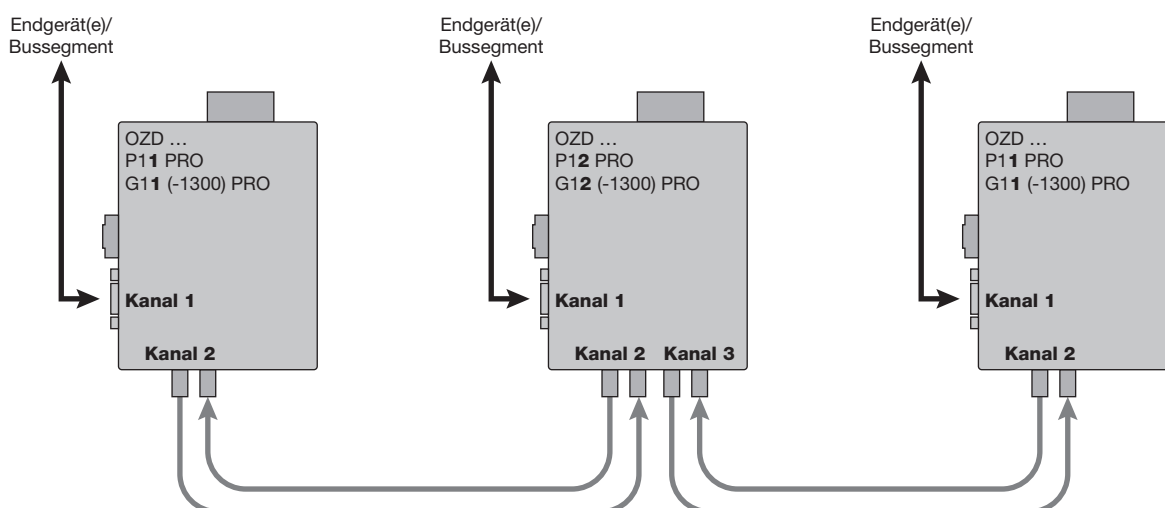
Endgerät(e)/
Bussegment

OZD …
P1**1** PRO
G1**1** (-1300) PRO

Kanal 1

Kanal 2

Endgerät(e)/
Bussegment

OZD …
P1**2** PRO
G1**2** (-1300) PRO

Kanal 1

Kanal 2 Kanal 3

Endgerät(e)/
Bussegment

OZD …
P1**1** PRO
G1**1** (-1300) PRO

Kanal 1

Kanal 2